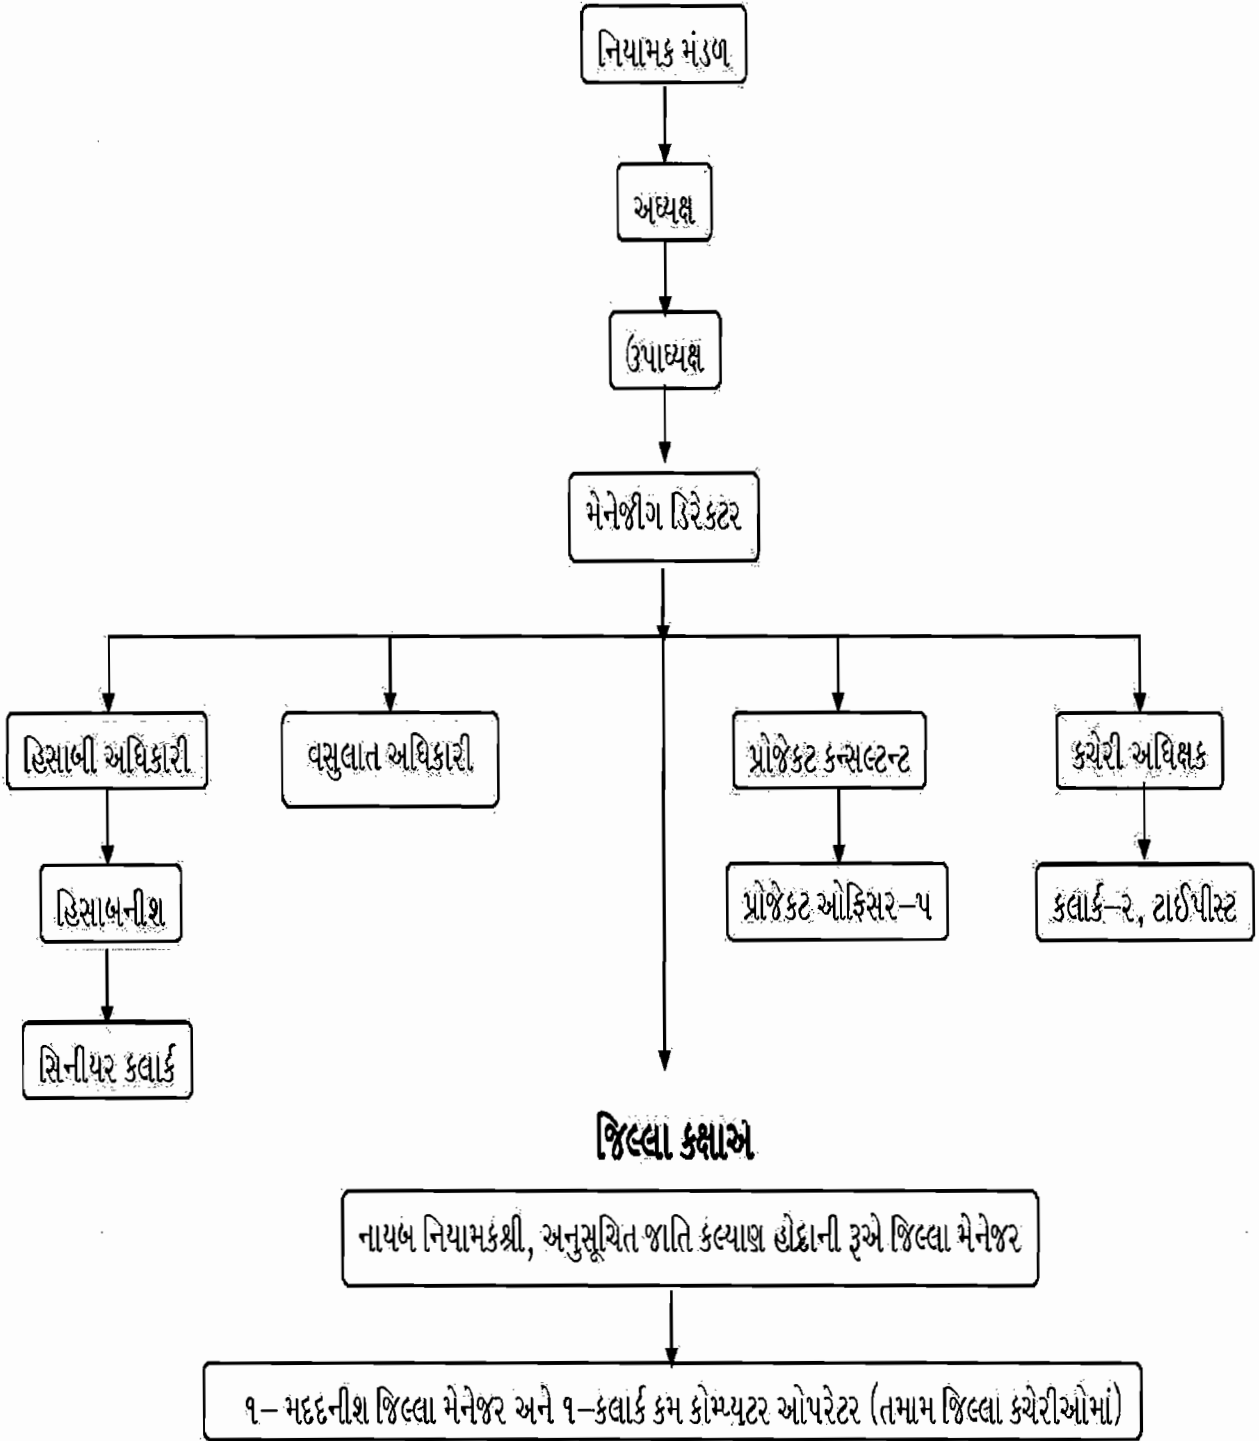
નિયામક મંડળ

અધ્યક્ષ

ઉપાધ્યક્ષ

મેનેજીંગ ડિરેકટર

હિસાબી અધિકારી

વસુલાત અધિકારી

પ્રોજેકટ કન્સલ્ટન્ટ

કચેરી અધિક્ષક

હિસાબનીશ

પ્રોજેકટ ઓફિસર–૫

કલાર્ક–૨, ટાઈપીસ્ટ

સિનીયર કલાર્ક

જિલ્લા કક્ષાએ

નાયબ નિયામકશ્રી, અનુસૂચિત જાતિ કલ્યાણ હોદ્દાની રૂએ જિલ્લા મેનેજર

૧– મદદનીશ જિલ્લા મેનેજર અને ૧–કલાર્ક કમ કોમ્પ્યુટર ઓપરેટર (તમામ જિલ્લા કચેરીઓમાં)